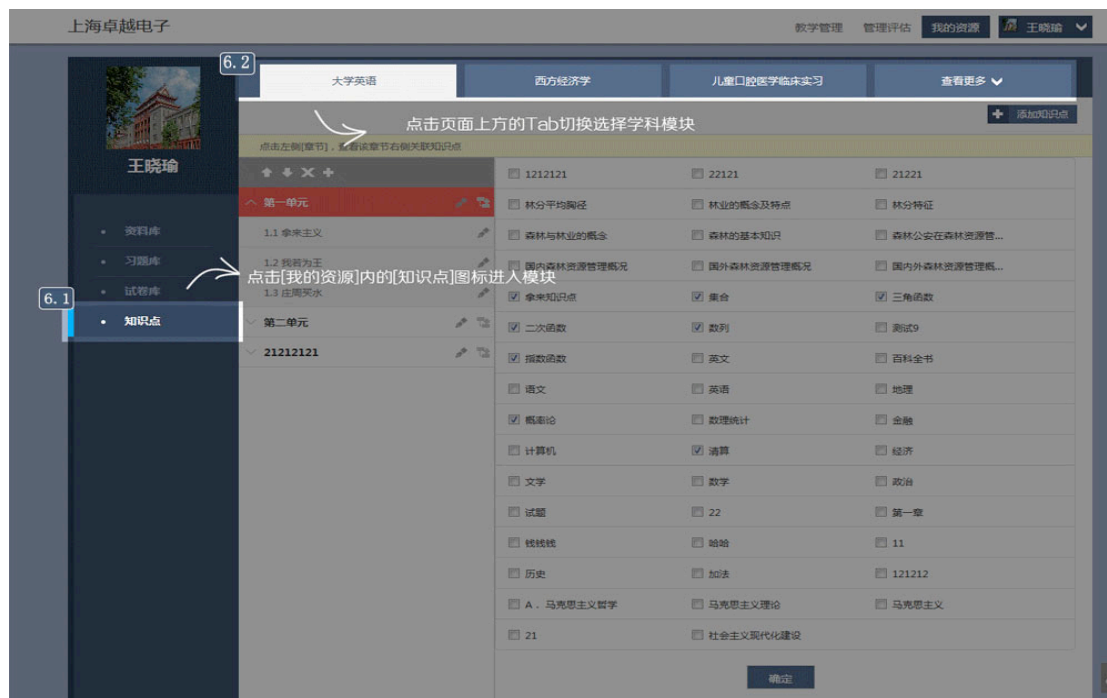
上海卓越电子

教学管理　管理评估　我的资源　王晓瑜

6. 2

大学英语　西方经济学　儿童口腔医学临床实习　查看更多

点击页面上方的Tab切换选择学科模块

添加知识点

点击左侧[章节]，查看该章节右侧关联知识点

王晓瑜

资料库
习题库
试卷库
知识点

6. 1

点击[我的资源]内的[知识点]图标进入模块

第一单元
1.1 拿来主义
1.2 我若为王
1.3 庄周买水
第二单元
21212121

| | | |
|---|---|---|
| 1212121 | 22121 | 21221 |
| 林分平均胸径 | 林业的概念及特点 | 林分特征 |
| 森林与林业的概念 | 森林的基本知识 | 森林公安在森林资源管... |
| 国内森林资源管理概况 | 国外森林资源管理概况 | 国内外森林资源管理概... |
| 拿来知识点 | 集合 | 三角函数 |
| 二次函数 | 数列 | 测试9 |
| 指数函数 | 英文 | 百科全书 |
| 语文 | 英语 | 地理 |
| 概率论 | 数理统计 | 金融 |
| 计算机 | 清算 | 经济 |
| 文学 | 数学 | 政治 |
| 试题 | 22 | 第一章 |
| 钱钱钱 | 哈哈 | 11 |
| 历史 | 加法 | 121212 |
| A．马克思主义哲学 | 马克思主义理论 | 马克思主义 |
| 21 | 社会主义现代化建设 | |

确定